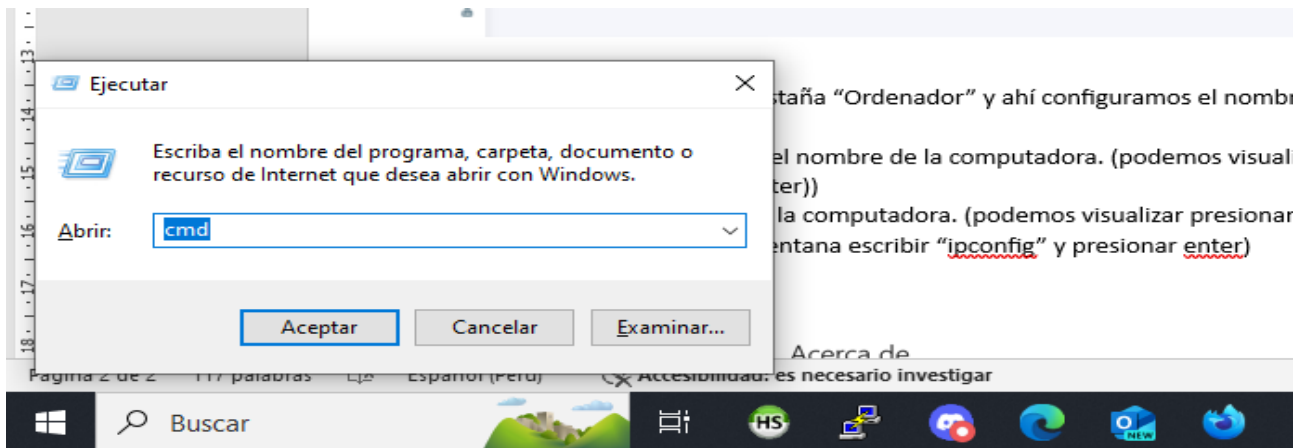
Ejecutar

Escriba el nombre del programa, carpeta, documento o recurso de Internet que desea abrir con Windows.

Abrir: cmd

Aceptar Cancelar Examinar...

13 14 15 16 17 18

staña “Ordenador” y ahí configuramos el nombr

el nombre de la computadora. (podemos visuali
ter))
la computadora. (podemos visualizar presionar
entana escribir “ipconfig” y presionar enter)

Acerca de

Página 2 de 2 117 palabras Español (Perú) Accesibilidad: es necesario investigar

Buscar

HS

NEW